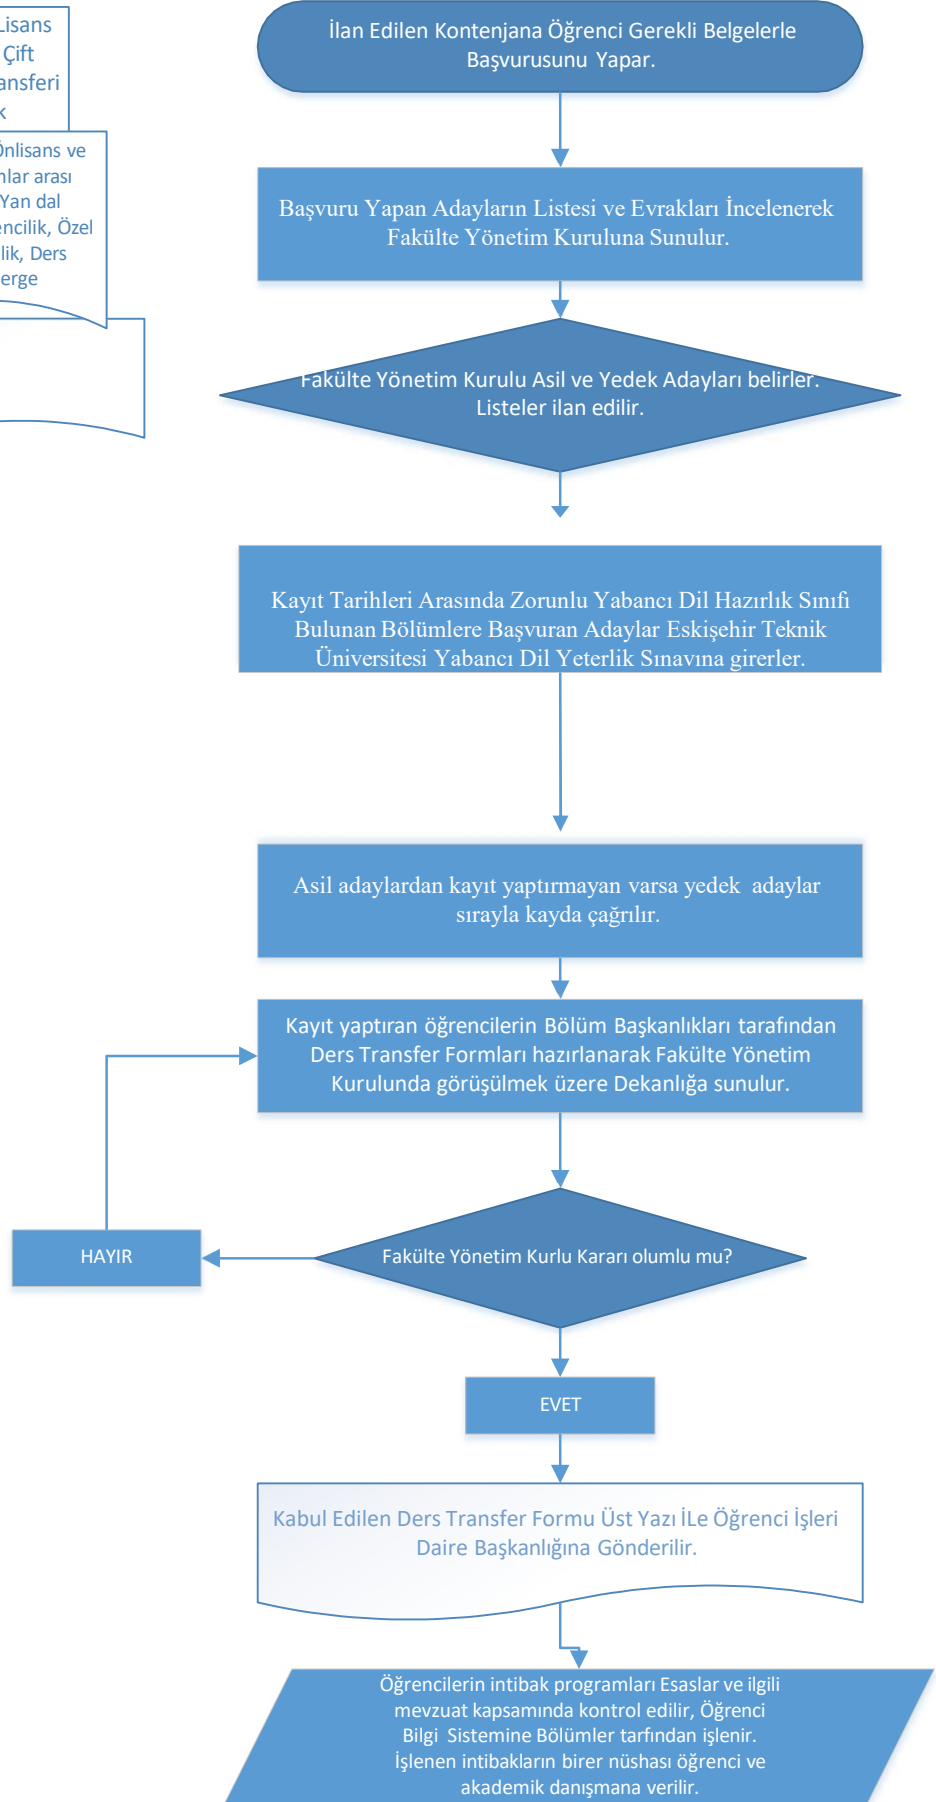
Lisans
Çift
ansferi
k

Önlisans ve
nlar arası
Yan dal
encilik, Özel
lik, Ders
erge

İlan Edilen Kontenjana Öğrenci Gerekli Belgelerle Başvurusunu Yapar.

Başvuru Yapan Adayların Listesi ve Evrakları İncelenerek Fakülte Yönetim Kuruluna Sunulur.

Fakülte Yönetim Kurulu Asil ve Yedek Adayları belirler. Listeler ilan edilir.

Kayıt Tarihleri Arasında Zorunlu Yabancı Dil Hazırlık Sınıfı Bulunan Bölümlere Başvuran Adaylar Eskişehir Teknik Üniversitesi Yabancı Dil Yeterlik Sınavına girerler.

Asil adaylardan kayıt yaptırmayan varsa yedek adaylar sırayla kayda çağrılır.

Kayıt yaptıran öğrencilerin Bölüm Başkanlıkları tarafından Ders Transfer Formları hazırlanarak Fakülte Yönetim Kurulunda görüşülmek üzere Dekanlığa sunulur.

HAYIR

Fakülte Yönetim Kurlu Kararı olumlu mu?

EVET

Kabul Edilen Ders Transfer Formu Üst Yazı İLe Öğrenci İşleri Daire Başkanlığına Gönderilir.

Öğrencilerin intibak programları Esaslar ve ilgili mevzuat kapsamında kontrol edilir, Öğrenci Bilgi Sistemine Bölümler tarfından işlenir. İşlenen intibakların birer nüshası öğrenci ve akademik danışmana verilir.